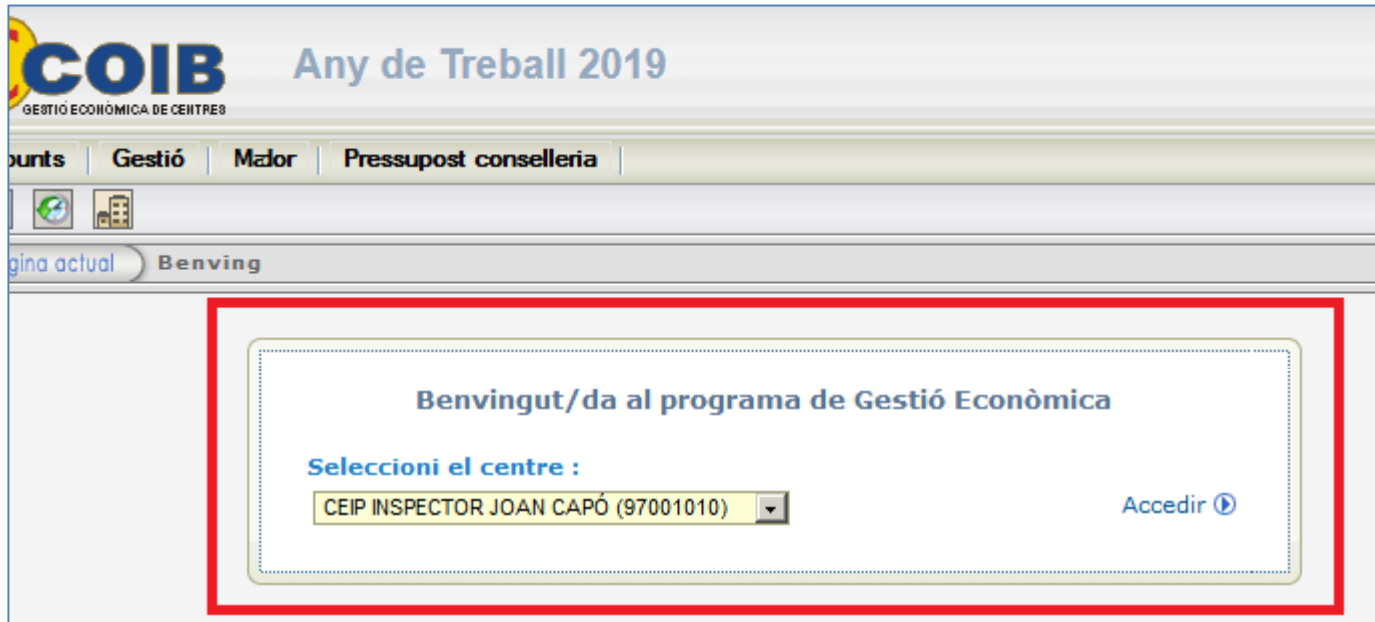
COIB
GESTIÓ ECONÒMICA DE CENTRES

Any de Treball 2019

ounts | Gestió | Major | Pressupost conselleria

gina actual | Benving

Benvingut/da al programa de Gestió Econòmica

Seleccioni el centre :

CEIP INSPECTOR JOAN CAPÓ (97001010)

Accedir